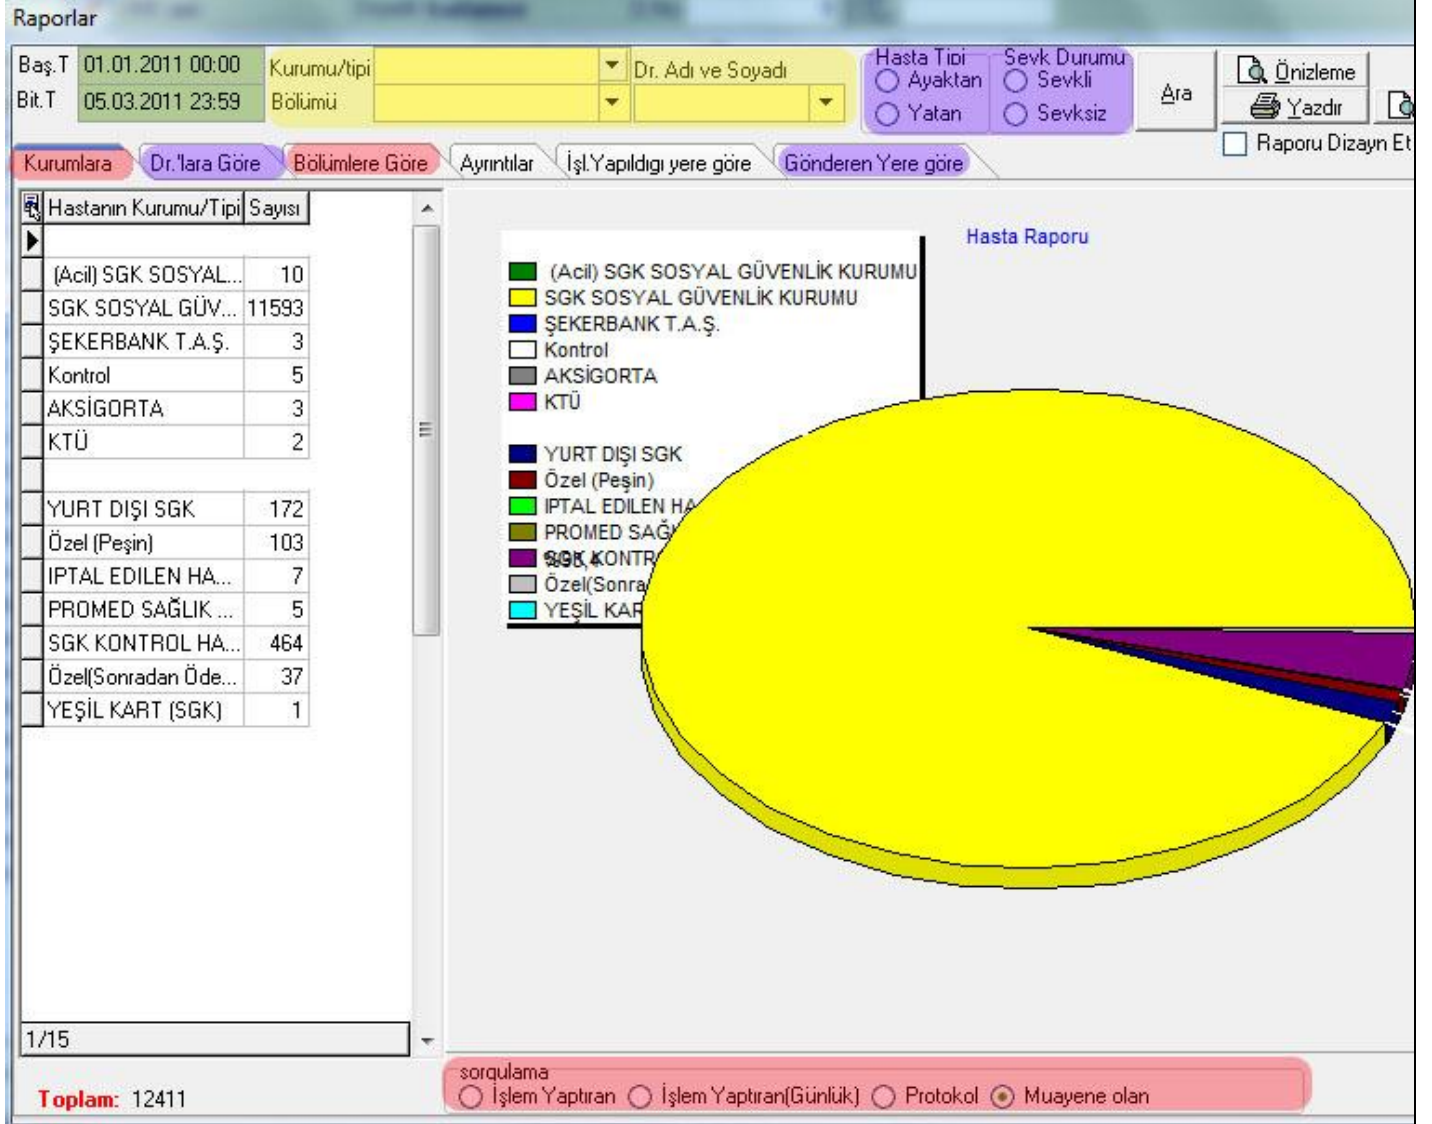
Raporlar

Baş.T 01.01.2011 00:00
Bit.T 05.03.2011 23:59
Kurumu/tipi
Bölümü
Dr. Adı ve Soyadı
Hasta Tipi
Ayaktan
Yatan
Sevk Durumu
Sevkli
Sevksiz
Ara
Önizleme
Yazdır
Raporu Dizayn Et

Kurumlara | Dr.'lara Göre | Bölümlere Göre | Ayrıntılar | İşl.Yapıldığı yere göre | Gönderen Yere göre

| Hastanın Kurumu/Tipi | Sayısı |
|---|---|
| | |
| (Acil) SGK SOSYAL... | 10 |
| SGK SOSYAL GÜV... | 11593 |
| ŞEKERBANK T.A.Ş. | 3 |
| Kontrol | 5 |
| AKSİGORTA | 3 |
| KTÜ | 2 |
| | |
| YURT DIŞI SGK | 172 |
| Özel (Peşin) | 103 |
| IPTAL EDILEN HA... | 7 |
| PROMED SAĞLIK ... | 5 |
| SGK KONTROL HA... | 464 |
| Özel(Sonradan Öde... | 37 |
| YEŞİL KART (SGK) | 1 |

1/15

Hasta Raporu

(Acil) SGK SOSYAL GÜVENLİK KURUMU
SGK SOSYAL GÜVENLİK KURUMU
ŞEKERBANK T.A.Ş.
Kontrol
AKSİGORTA
KTÜ
YURT DIŞI SGK
Özel (Peşin)
IPTAL EDILEN HA
PROMED SAĞ
SGK KONTR
Özel(Sonra
YEŞİL KAR

Toplam: 12411

sorgulama
İşlem Yaptıran
İşlem Yaptıran(Günlük)
Protokol
Muayene olan